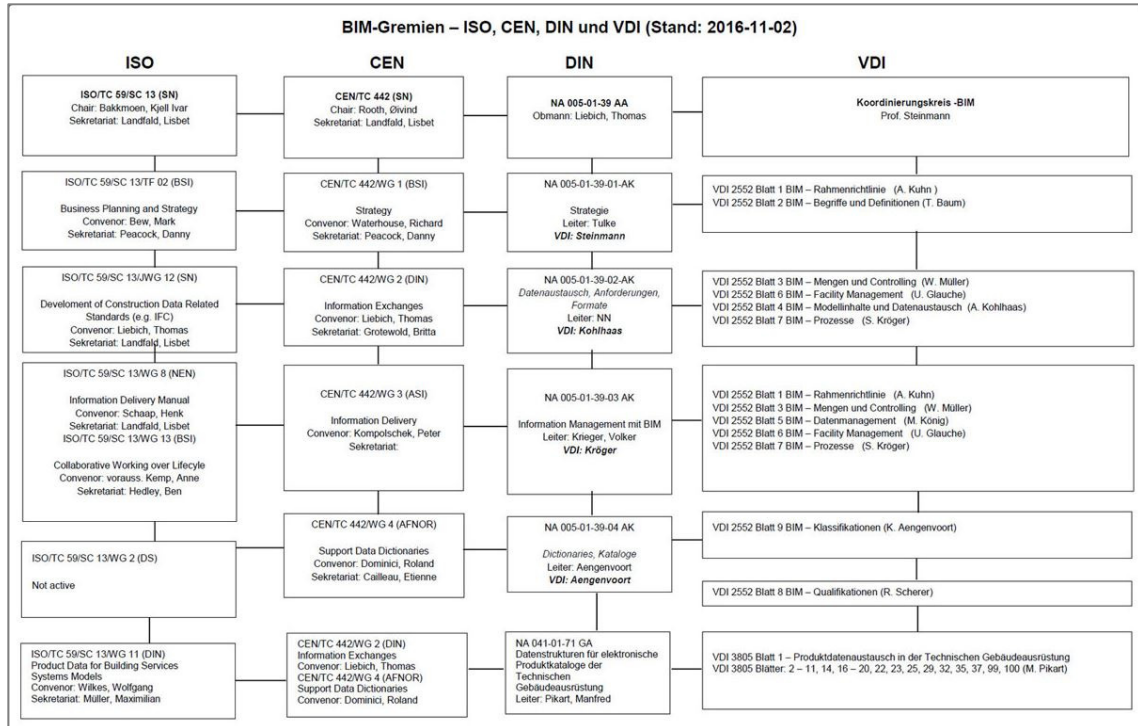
BIM-Gremien – ISO, CEN, DIN und VDI (Stand: 2016-11-02)

ISO

ISO/TC 59/SC 13 (SN)
Chair: Bakkmoen, Kjell Ivar
Sekretariat: Landfald, Lisbet

ISO/TC 59/SC 13/TF 02 (BSI)

Business Planning and Strategy
Convenor: Bew, Mark
Sekretariat: Peacock, Danny

ISO/TC 59/SC 13/JWG 12 (SN)

Develoment of Construction Data Related Standards (e.g. IFC)
Convenor: Liebich, Thomas
Sekretariat: Landfald, Lisbet

ISO/TC 59/SC 13/WG 8 (NEN)

Information Delivery Manual
Convenor: Schaap, Henk
Sekretariat: Landfald, Lisbet
ISO/TC 59/SC 13/WG 13 (BSI)

Collaborative Working over Lifecyle
Convenor: vorauss. Kemp, Anne
Sekretariat: Hedley, Ben

ISO/TC 59/SC 13/WG 2 (DS)

Not active

ISO/TC 59/SC 13/WG 11 (DIN)
Product Data for Building Services Systems Models
Convenor: Wilkes, Wolfgang
Sekretariat: Müller, Maximilian

CEN

CEN/TC 442 (SN)
Chair: Rooth, Øivind
Sekretariat: Landfald, Lisbet

CEN/TC 442/WG 1 (BSI)

Strategy
Convenor: Waterhouse, Richard
Sekretariat: Peacock, Danny

CEN/TC 442/WG 2 (DIN)

Information Exchanges
Convenor: Liebich, Thomas
Sekretariat: Grotewold, Britta

CEN/TC 442/WG 3 (ASI)

Information Delivery
Convenor: Kompolschek, Peter
Sekretariat:

CEN/TC 442/WG 4 (AFNOR)

Support Data Dictionaries
Convenor: Dominici, Roland
Sekretariat: Cailleau, Etienne

CEN/TC 442/WG 2 (DIN)
Information Exchanges
Convenor: Liebich, Thomas
CEN/TC 442/WG 4 (AFNOR)
Support Data Dictionaries
Convenor: Dominici, Roland

DIN

NA 005-01-39 AA
Obmann: Liebich, Thomas

NA 005-01-39-01-AK

Strategie
Leiter: Tulke
VDI: Steinmann

NA 005-01-39-02-AK
Datenaustausch, Anforderungen, Formate
Leiter: NN
VDI: Kohlhaas

NA 005-01-39-03 AK

Information Management mit BIM
Leiter: Krieger, Volker
VDI: Kröger

NA 005-01-39-04 AK

Dictionaries, Kataloge
Leiter: Aengenvoort
VDI: Aengenvoort

NA 041-01-71 GA
Datenstrukturen für elektronische Produktkataloge der Technischen Gebäudeausrüstung
Leiter: Pikart, Manfred

VDI

Koordinierungskreis -BIM
Prof. Steinmann

VDI 2552 Blatt 1 BIM – Rahmenrichtlinie (A. Kuhn)
VDI 2552 Blatt 2 BIM – Begriffe und Definitionen (T. Baum)

VDI 2552 Blatt 3 BIM – Mengen und Controlling (W. Müller)
VDI 2552 Blatt 6 BIM – Facility Management (U. Glauche)
VDI 2552 Blatt 4 BIM – Modellinhalte und Datenaustausch (A. Kohlhaas)
VDI 2552 Blatt 7 BIM – Prozesse (S. Kröger)

VDI 2552 Blatt 1 BIM – Rahmenrichtlinie (A. Kuhn)
VDI 2552 Blatt 3 BIM – Mengen und Controlling (W. Müller)
VDI 2552 Blatt 5 BIM – Datenmanagement (M. König)
VDI 2552 Blatt 6 BIM – Facility Management (U. Glauche)
VDI 2552 Blatt 7 BIM – Prozesse (S. Kröger)

VDI 2552 Blatt 9 BIM – Klassifikationen (K. Aengenvoort)

VDI 2552 Blatt 8 BIM – Qualifikationen (R. Scherer)

VDI 3805 Blatt 1 – Produktdatenaustausch in der Technischen Gebäudeausrüstung
VDI 3805 Blätter: 2 – 11, 14, 16 – 20, 22, 23, 25, 29, 32, 35, 37, 99, 100 (M. Pikart)